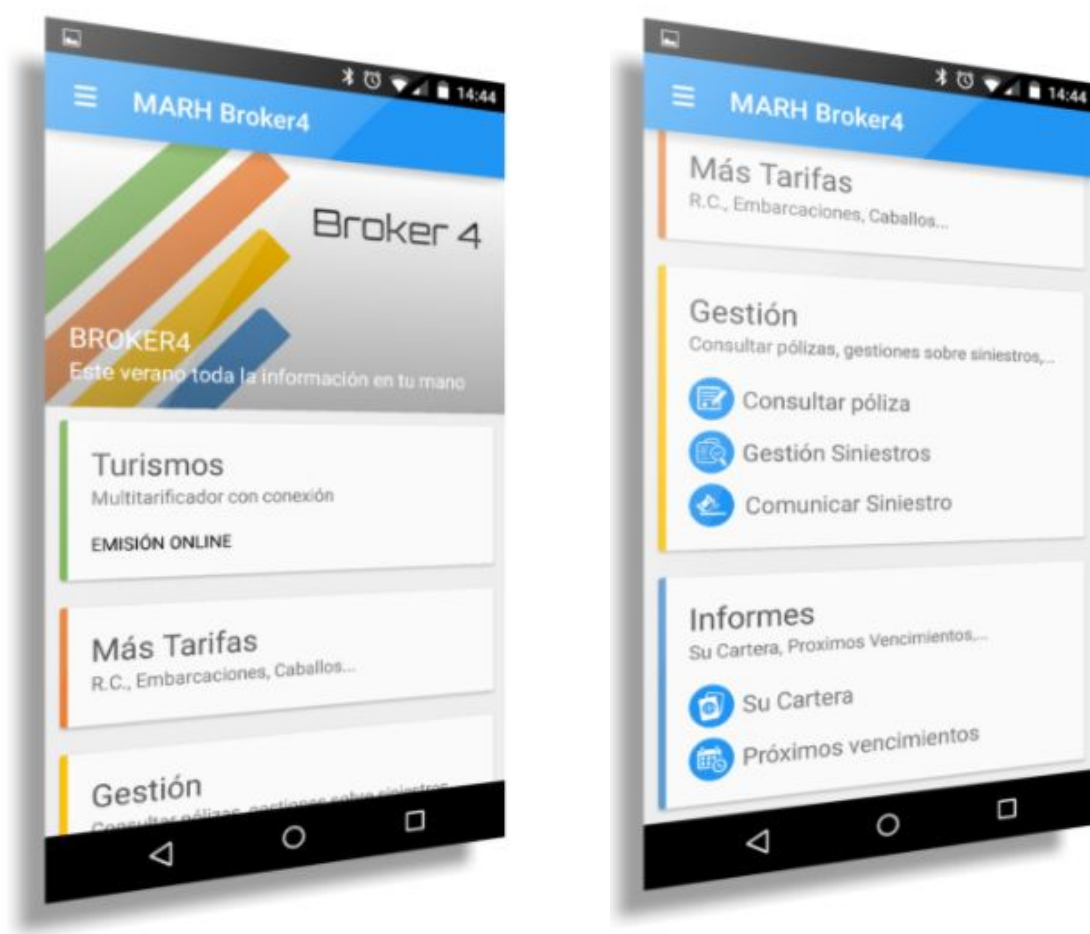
14:44

MARH Broker4

Broker 4

BROKER4
Este verano toda la información en tu mano

Turismos
Multitarificador con conexión

EMISIÓN ONLINE

Más Tarifas
R.C., Embarcaciones, Caballos...

Gestión
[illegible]

14:44

MARH Broker4

Más Tarifas
R.C., Embarcaciones, Caballos...

Gestión
Consultar pólizas, gestiones sobre siniestros,...

Consultar póliza

Gestión Siniestros

Comunicar Siniestro

Informes
Su Cartera, Proximos Vencimientos,...

Su Cartera

Próximos vencimientos